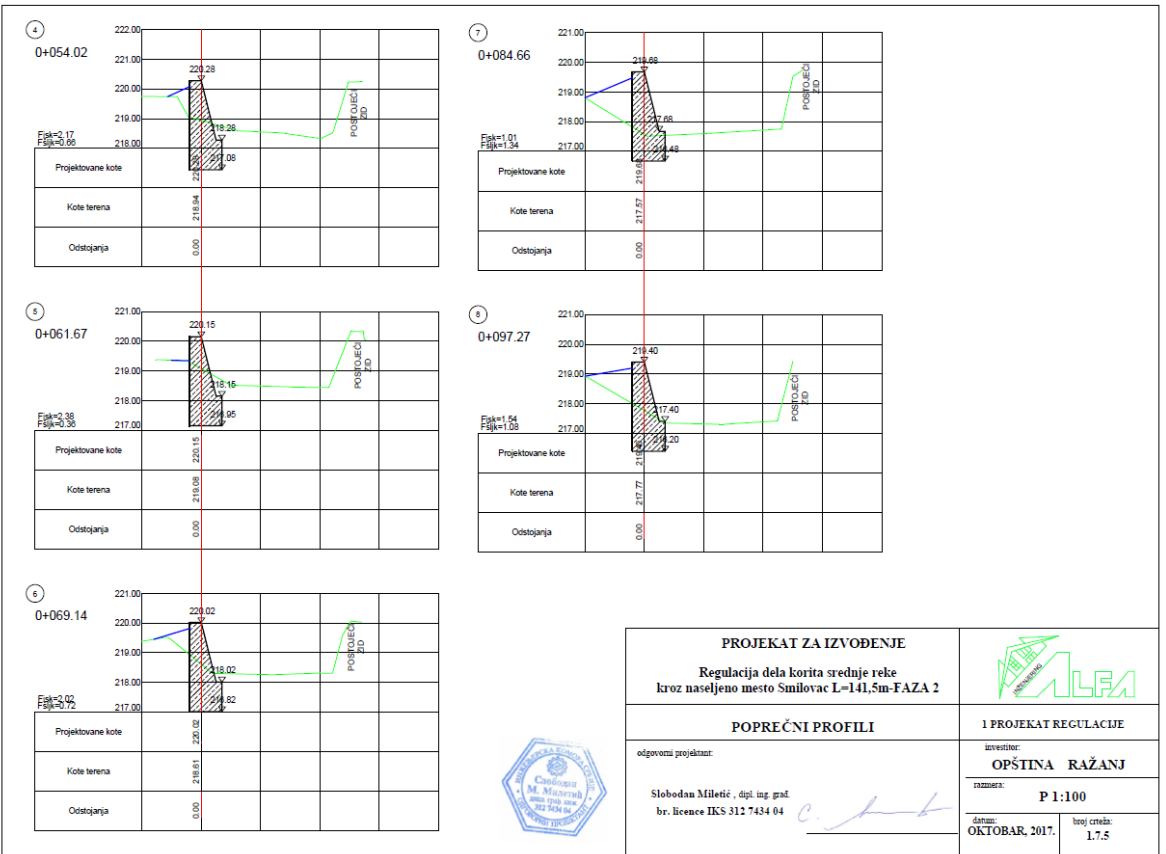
4
0+054.02
222.00
221.00
220.00
219.00
218.00
220.28
218.26
217.08
Fisk=2.17
Fsljk=0.66
POSTOJEĆI ZID

| Projektovane kote | 220.28 |
|---|---|
| Kote terena | 218.94 |
| Odstojanja | 0.00 |

7
0+084.66
221.00
220.00
219.00
218.00
217.00
219.68
217.68
216.48
Fisk=1.01
Fsljk=1.34
POSTOJEĆI ZID

| Projektovane kote | 219.68 |
|---|---|
| Kote terena | 217.57 |
| Odstojanja | 0.00 |

5
0+061.67
221.00
220.00
219.00
218.00
217.00
220.15
218.15
216.95
Fisk=2.38
Fsljk=0.36
POSTOJEĆI ZID

| Projektovane kote | 220.15 |
|---|---|
| Kote terena | 219.08 |
| Odstojanja | 0.00 |

8
0+097.27
221.00
220.00
219.00
218.00
217.00
219.40
217.40
216.20
Fisk=1.54
Fsljk=1.08
POSTOJEĆI ZID

| Projektovane kote | 219.40 |
|---|---|
| Kote terena | 217.77 |
| Odstojanja | 0.00 |

6
0+069.14
221.00
220.00
219.00
218.00
217.00
220.02
218.02
216.82
Fisk=2.02
Fsljk=0.72
POSTOJEĆI ZID

| Projektovane kote | 220.02 |
|---|---|
| Kote terena | 218.61 |
| Odstojanja | 0.00 |

PROJEKAT ZA IZVOĐENJE

Regulacija dela korita srednje reke kroz naseljeno mesto Smilovac L=141,5m-FAZA 2

ALFA
INŽENJERING

POPREČNI PROFILI

1 PROJEKAT REGULACIJE

odgovorni projektant:

Slobodan Miletić , dipl. ing. građ.
br. licence IKS 312 7434 04

Слободан М. Милетић
312 7434 04

investitor:
OPŠTINA RAŽANJ

razmera:
P 1:100

datum:
OKTOBAR, 2017.

broj crteža:
1.7.5